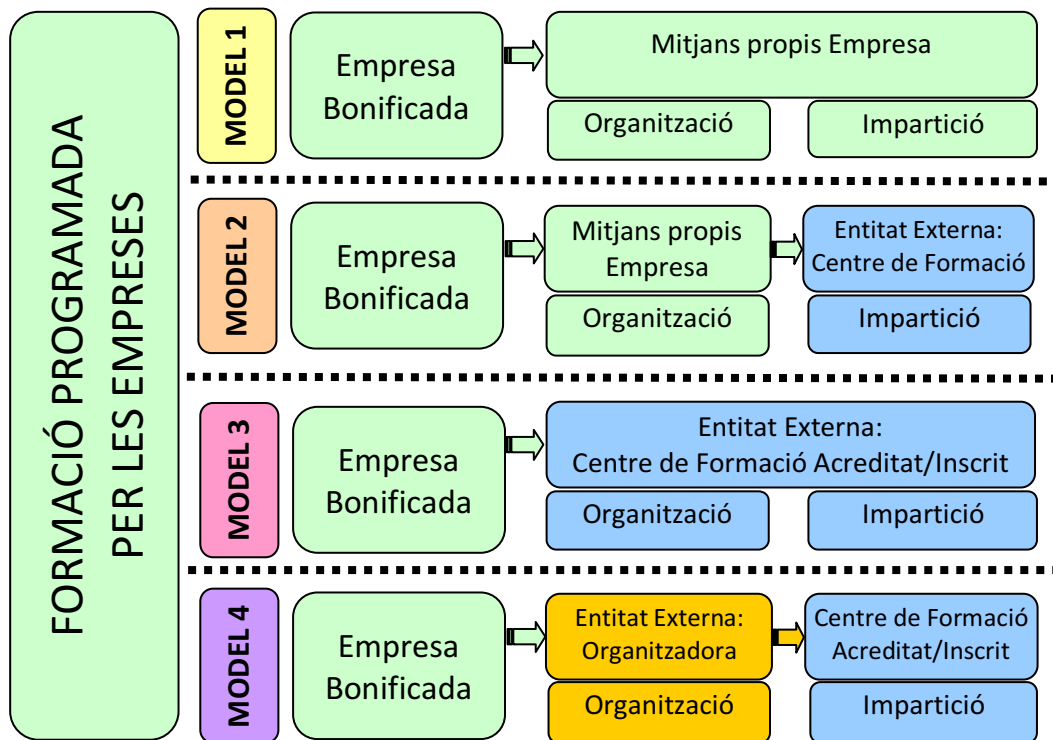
FORMACIÓ PROGRAMADA PER LES EMPRESES

MODEL 1

Empresa Bonificada

Mitjans propis Empresa

Organització

Impartició

MODEL 2

Empresa Bonificada

Mitjans propis Empresa

Entitat Externa: Centre de Formació

Organització

Impartició

MODEL 3

Empresa Bonificada

Entitat Externa: Centre de Formació Acreditat/Inscrit

Organització

Impartició

MODEL 4

Empresa Bonificada

Entitat Externa: Organitzadora

Centre de Formació Acreditat/Inscrit

Organització

Impartició